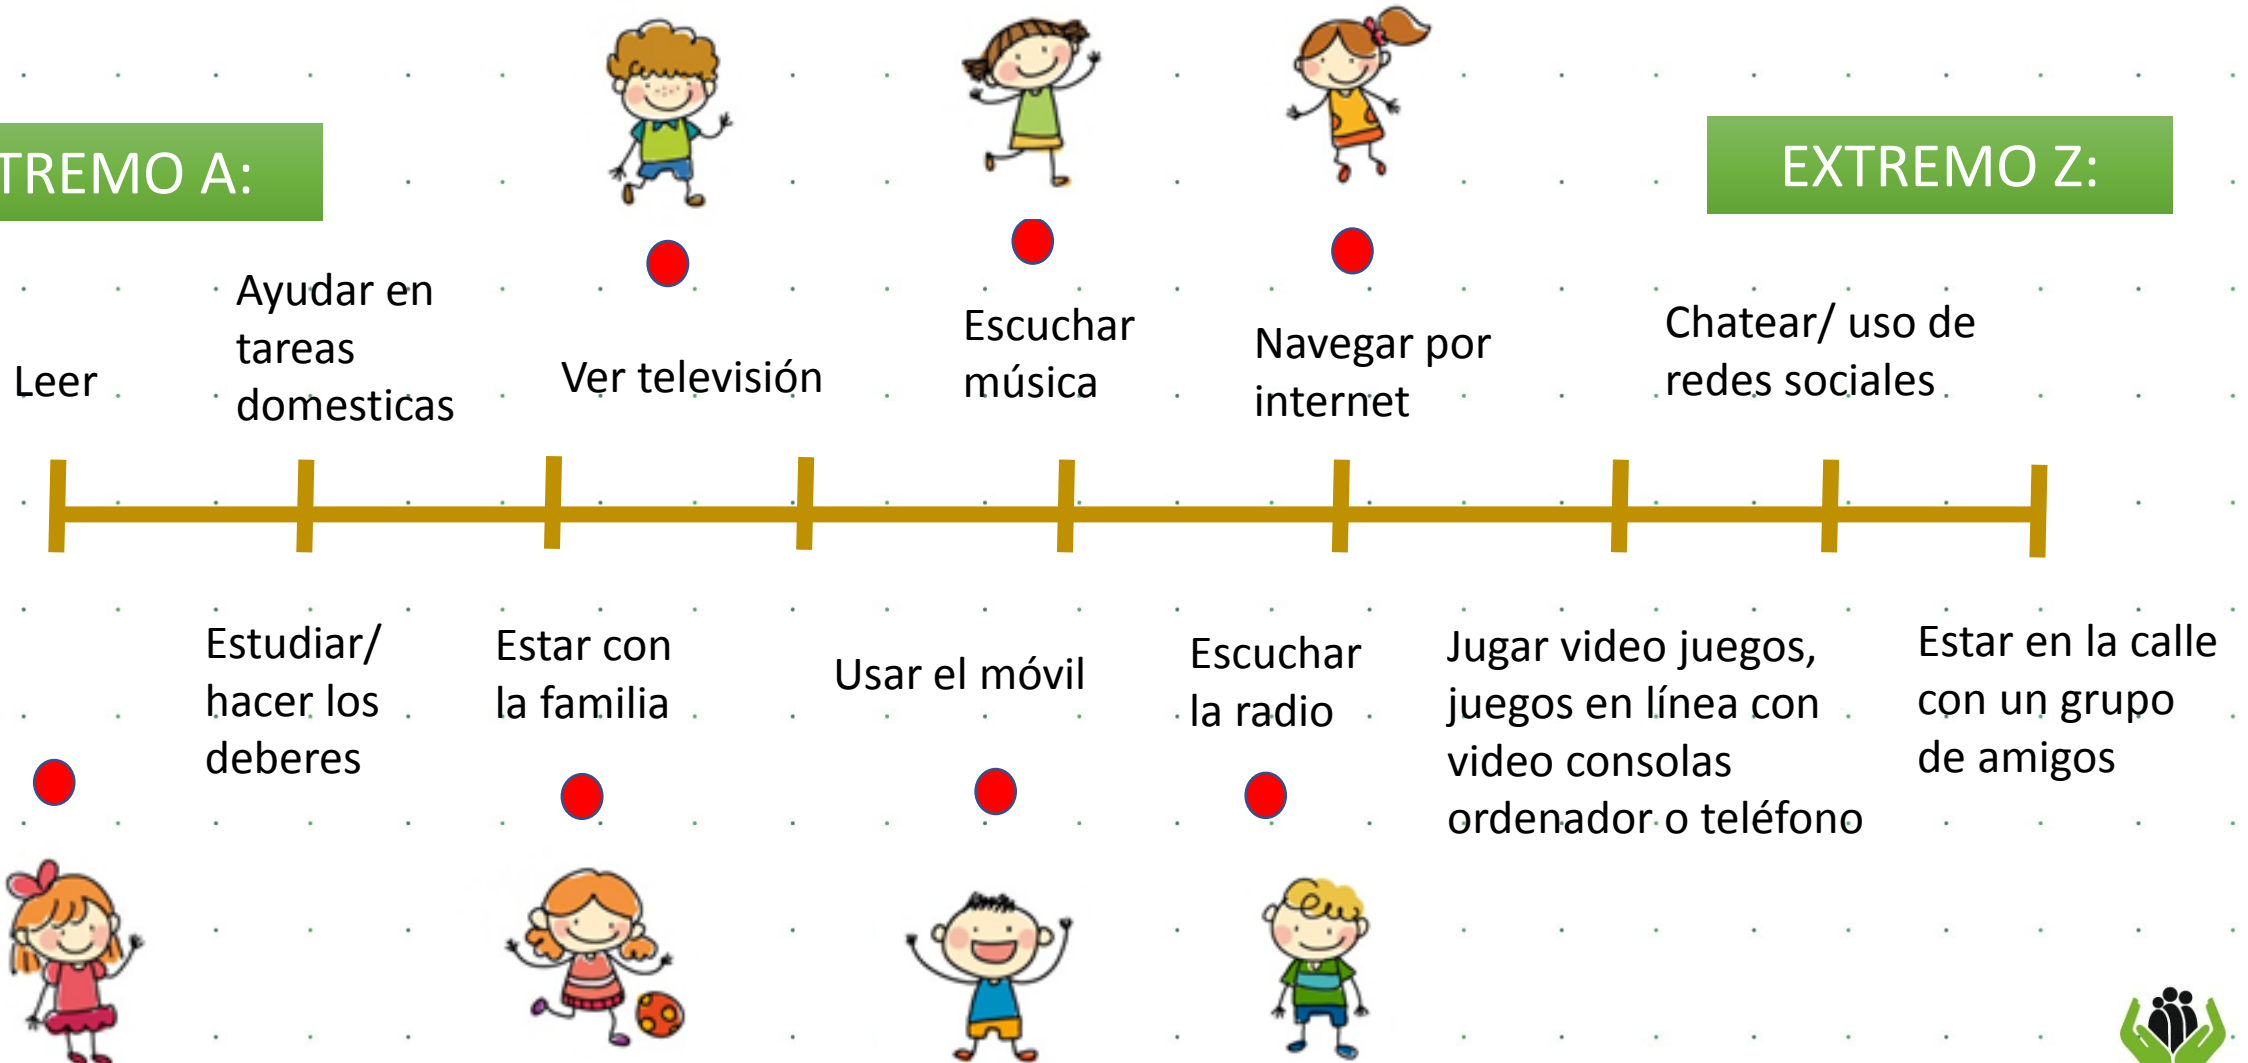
TREMO A:

EXTREMO Z:

Leer

Ayudar en tareas domesticas

Ver televisión

Escuchar música

Navegar por internet

Chatear/ uso de redes sociales

Estudiar/ hacer los deberes

Estar con la familia

Usar el móvil

Escuchar la radio

Jugar video juegos, juegos en línea con video consolas ordenador o teléfono

Estar en la calle con un grupo de amigos